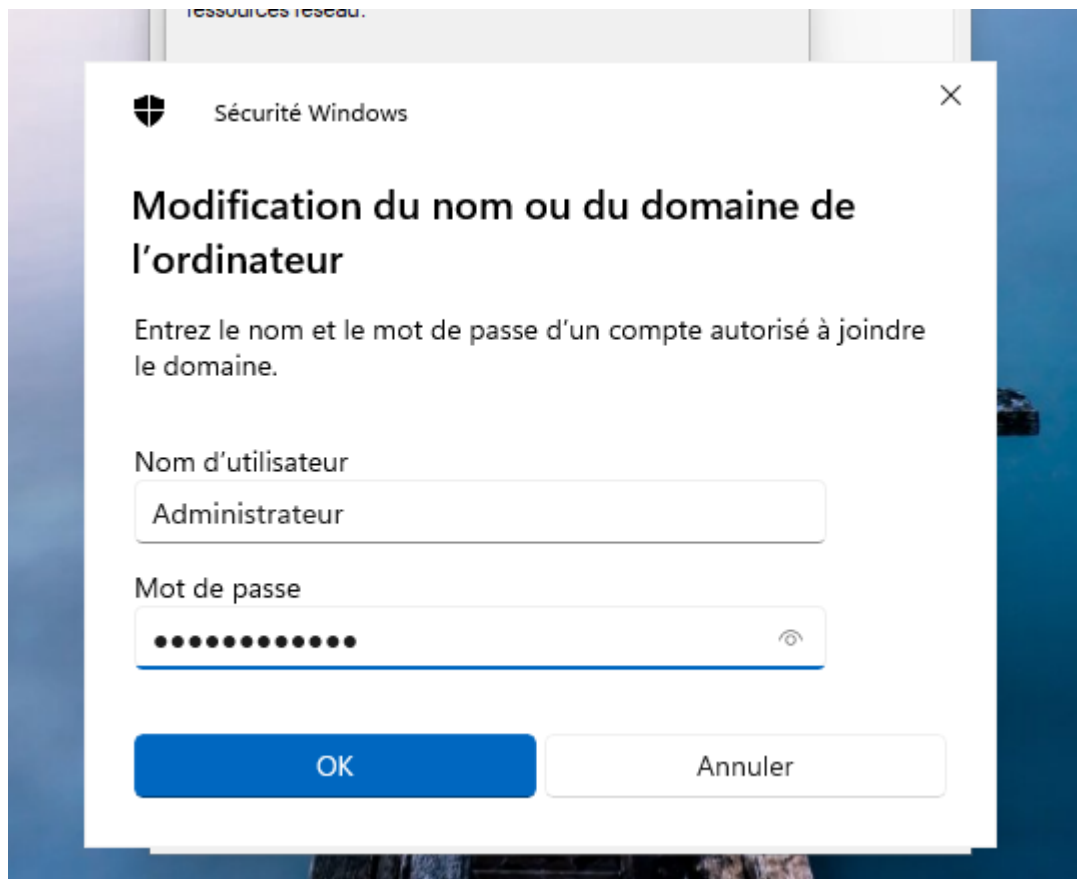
ressources réseau.

Sécurité Windows

×

Modification du nom ou du domaine de l’ordinateur

Entrez le nom et le mot de passe d’un compte autorisé à joindre le domaine.

Nom d’utilisateur

Administrateur

Mot de passe

•••••••••••••

OK

Annuler